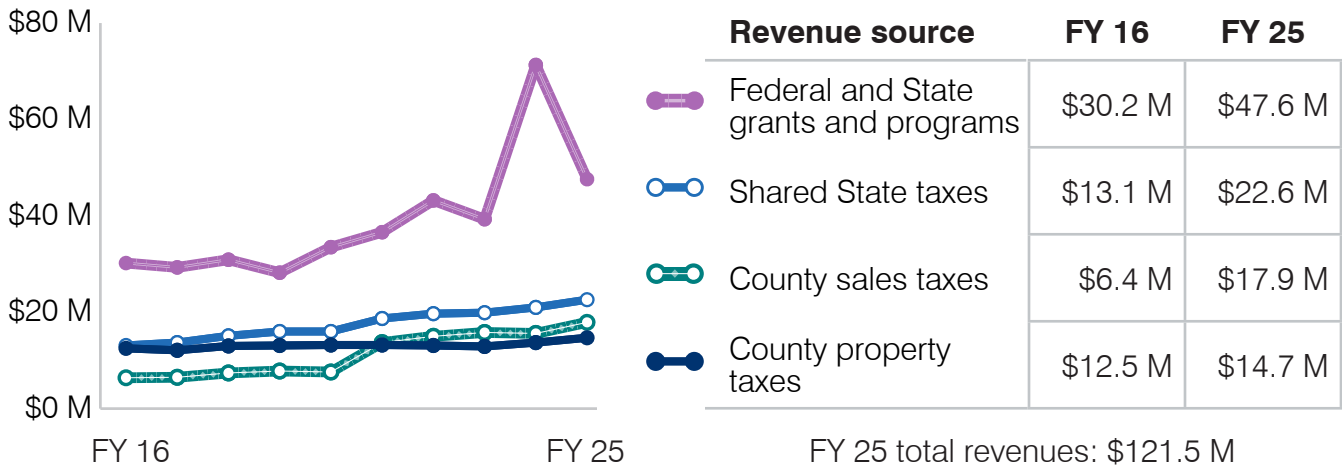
$80 M
$60 M
$40 M
$20 M
$0 M
FY 16
FY 25

| Revenue source | FY 16 | FY 25 |
|---|---|---|
| Federal and State grants and programs | \$30.2 M | \$47.6 M |
| Shared State taxes | \$13.1 M | \$22.6 M |
| County sales taxes | \$6.4 M | \$17.9 M |
| County property taxes | \$12.5 M | \$14.7 M |

FY 25 total revenues: $121.5 M